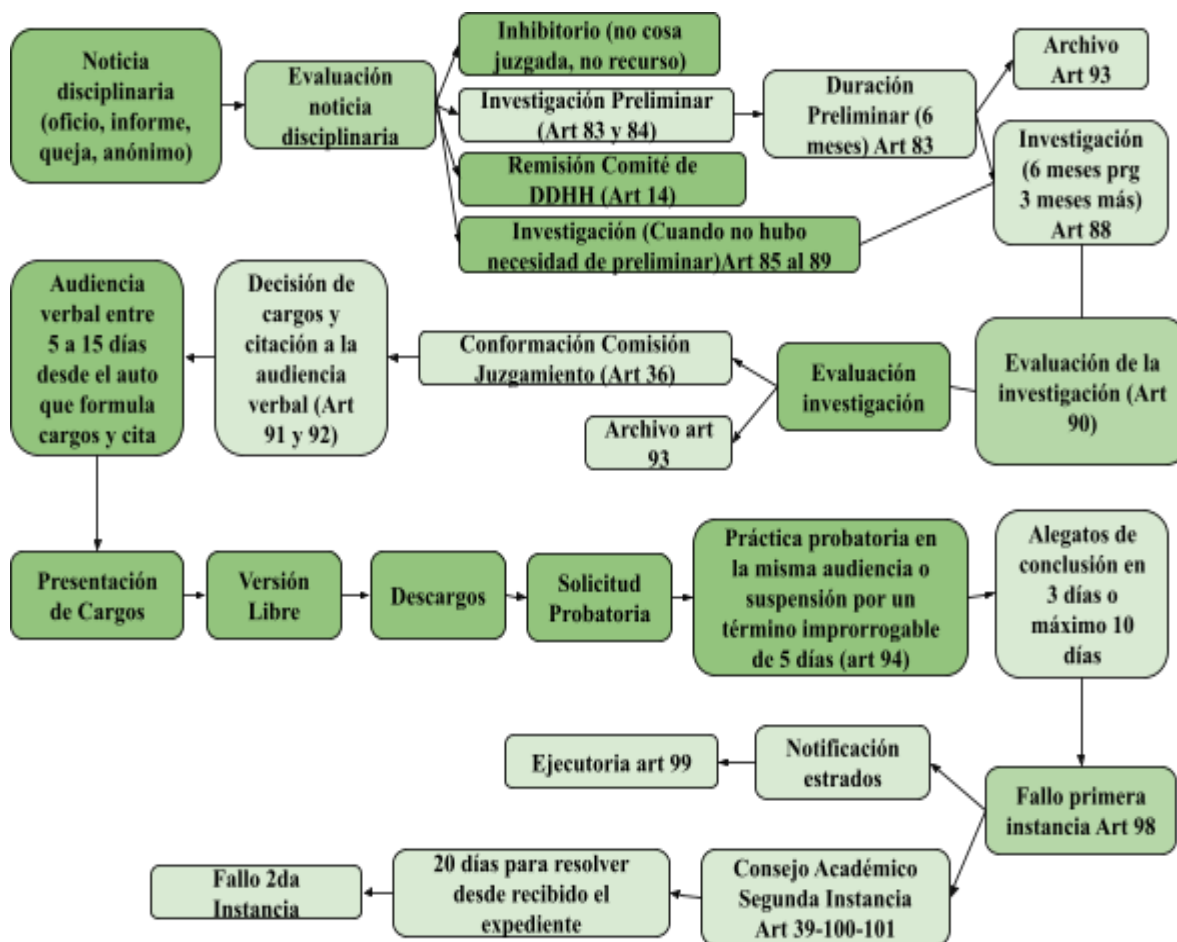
Noticia disciplinaria (oficio, informe, queja, anónimo)

Evaluación noticia disciplinaria

Inhibitorio (no cosa juzgada, no recurso)

Investigación Preliminar (Art 83 y 84)

Remisión Comité de DDHH (Art 14)

Investigación (Cuando no hubo necesidad de preliminar)Art 85 al 89

Duración Preliminar (6 meses) Art 83

Archivo Art 93

Investigación (6 meses prg 3 meses más) Art 88

Evaluación de la investigación (Art 90)

Evaluación investigación

Conformación Comisión Juzgamiento (Art 36)

Archivo art 93

Decisión de cargos y citación a la audiencia verbal (Art 91 y 92)

Audiencia verbal entre 5 a 15 días desde el auto que formula cargos y cita

Presentación de Cargos

Versión Libre

Descargos

Solicitud Probatoria

Práctica probatoria en la misma audiencia o suspensión por un término improrrogable de 5 días (art 94)

Alegatos de conclusión en 3 días o máximo 10 días

Fallo primera instancia Art 98

Notificación estrados

Ejecutoria art 99

Consejo Académico Segunda Instancia Art 39-100-101

20 días para resolver desde recibido el expediente

Fallo 2da Instancia